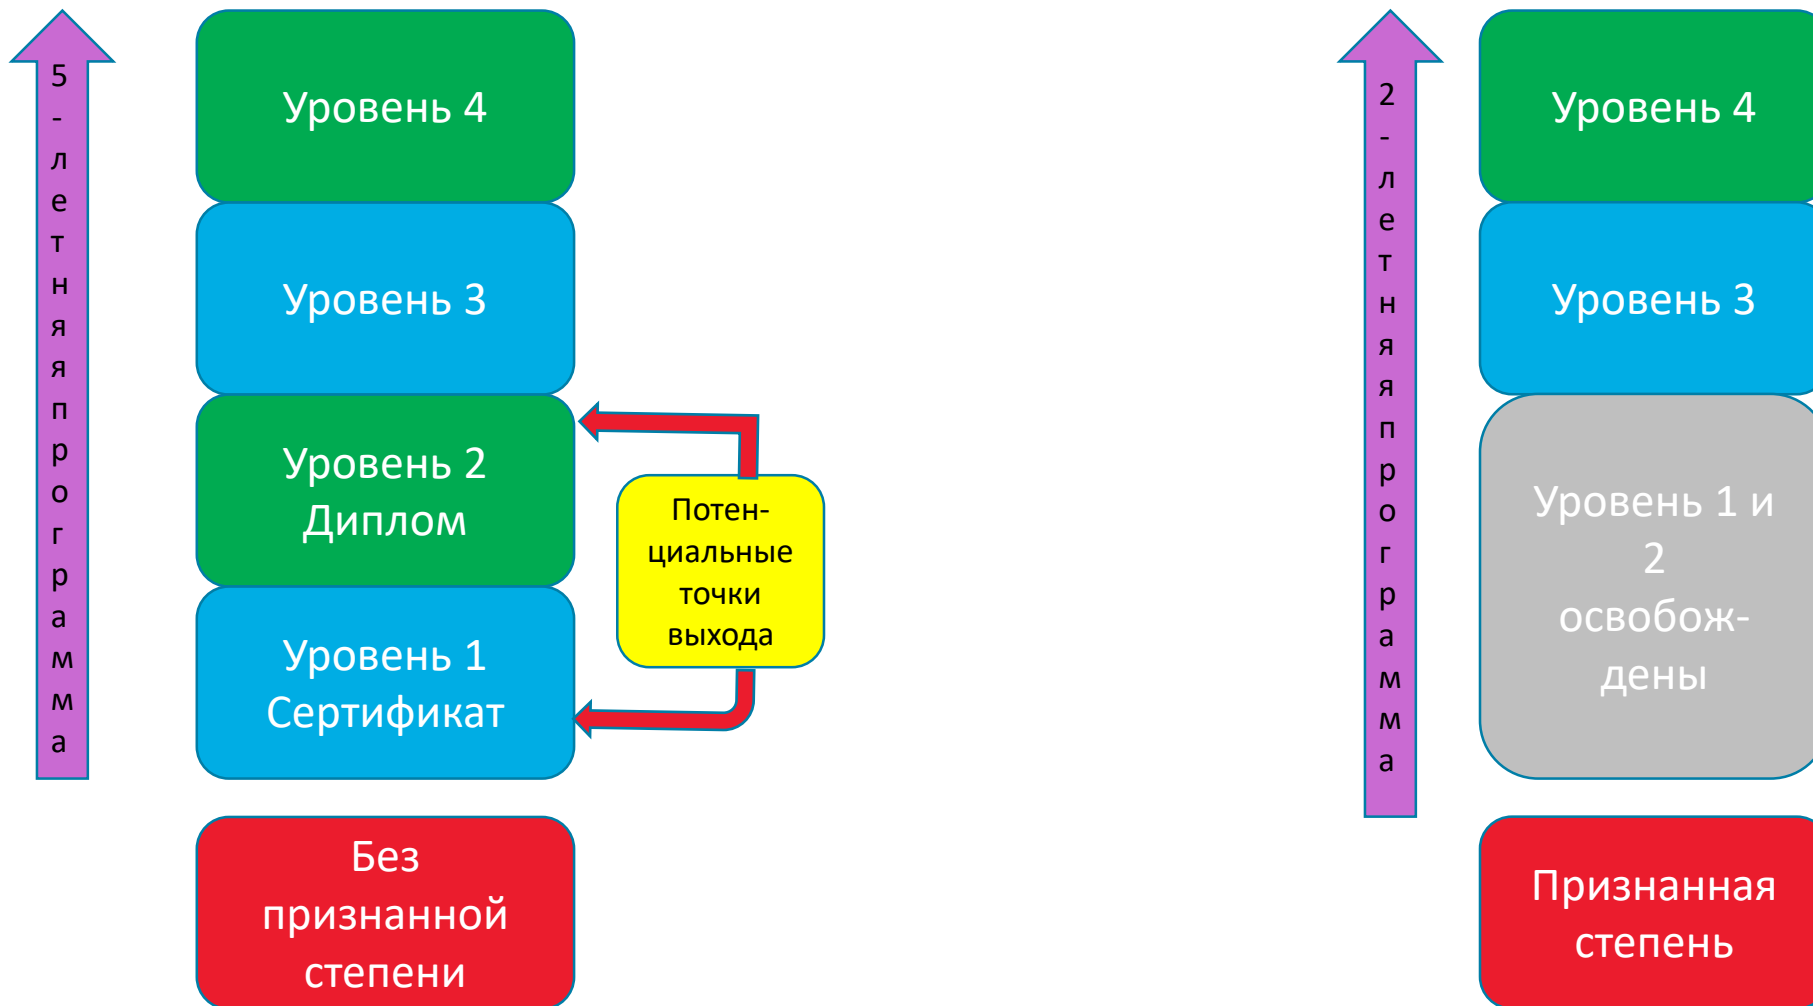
5-летняя программа

Уровень 4

Уровень 3

Уровень 2 Диплом

Уровень 1 Сертификат

Потенциальные точки выхода

Без признанной степени

2-летняя программа

Уровень 4

Уровень 3

Уровень 1 и 2 освобождены

Признанная степень